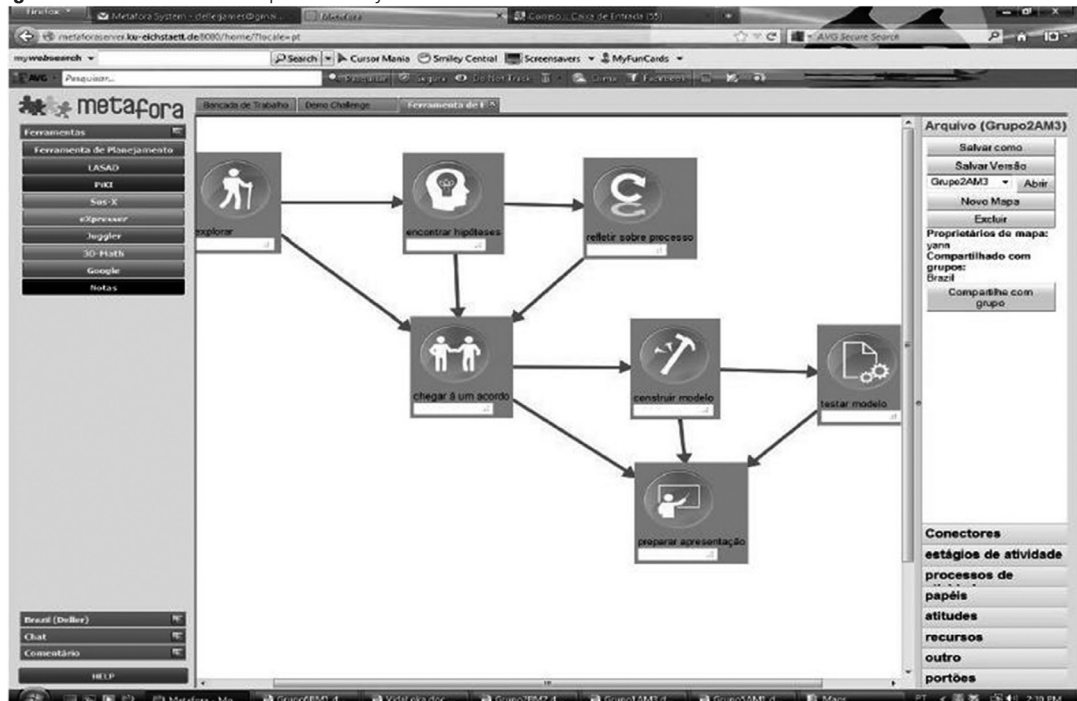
Firefox
Metafora System - delleganner@gmai...
Metafora
Correio :: Caixa de Entrada (55)
metaforaserver.ku-eichstaett.de:8080/home/?locale=pt
AVG Secure Search
mywebsearch
Search
Cursor Mania
Smiley Central
Screensavers
MyFunCards
AVG
Pesquisar...
Pesquisar
Segura
Do Not Track
Clima
Facebook

metafora
Ferramentas
Ferramenta de Planejamento
LASAD
PiKI
Sus-X
eXpresser
Juggler
3D-Math
Google
Notas

Bancada de Trabalho
Demo Challenge
Ferramenta de F

explorar
encontrar hipóteses
refletir sobre processo
chegar a um acordo
construir modelo
testar modelo
preparar apresentação

Arquivo (Grupo2AM3)
Salvar como
Salvar Versão
Grupo2AM3
Abrir
Novo Mapa
Excluir
Proprietários de mapa:
yann
Compartilhado com grupos:
Brazil
Compartilhe com grupo

Conectores
estágios de atividade
processos de
papéis
atitudes
recursos
outro
portões

Brazil (Deller)
Chat
Comentário
HELP

Metafora - Mo...
Grupo6BM3.4...
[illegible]
Grupo2BM2.4...
Grupo1AM3.d...
Grupo1AM1.d...
Maior
PT
2:19 PM